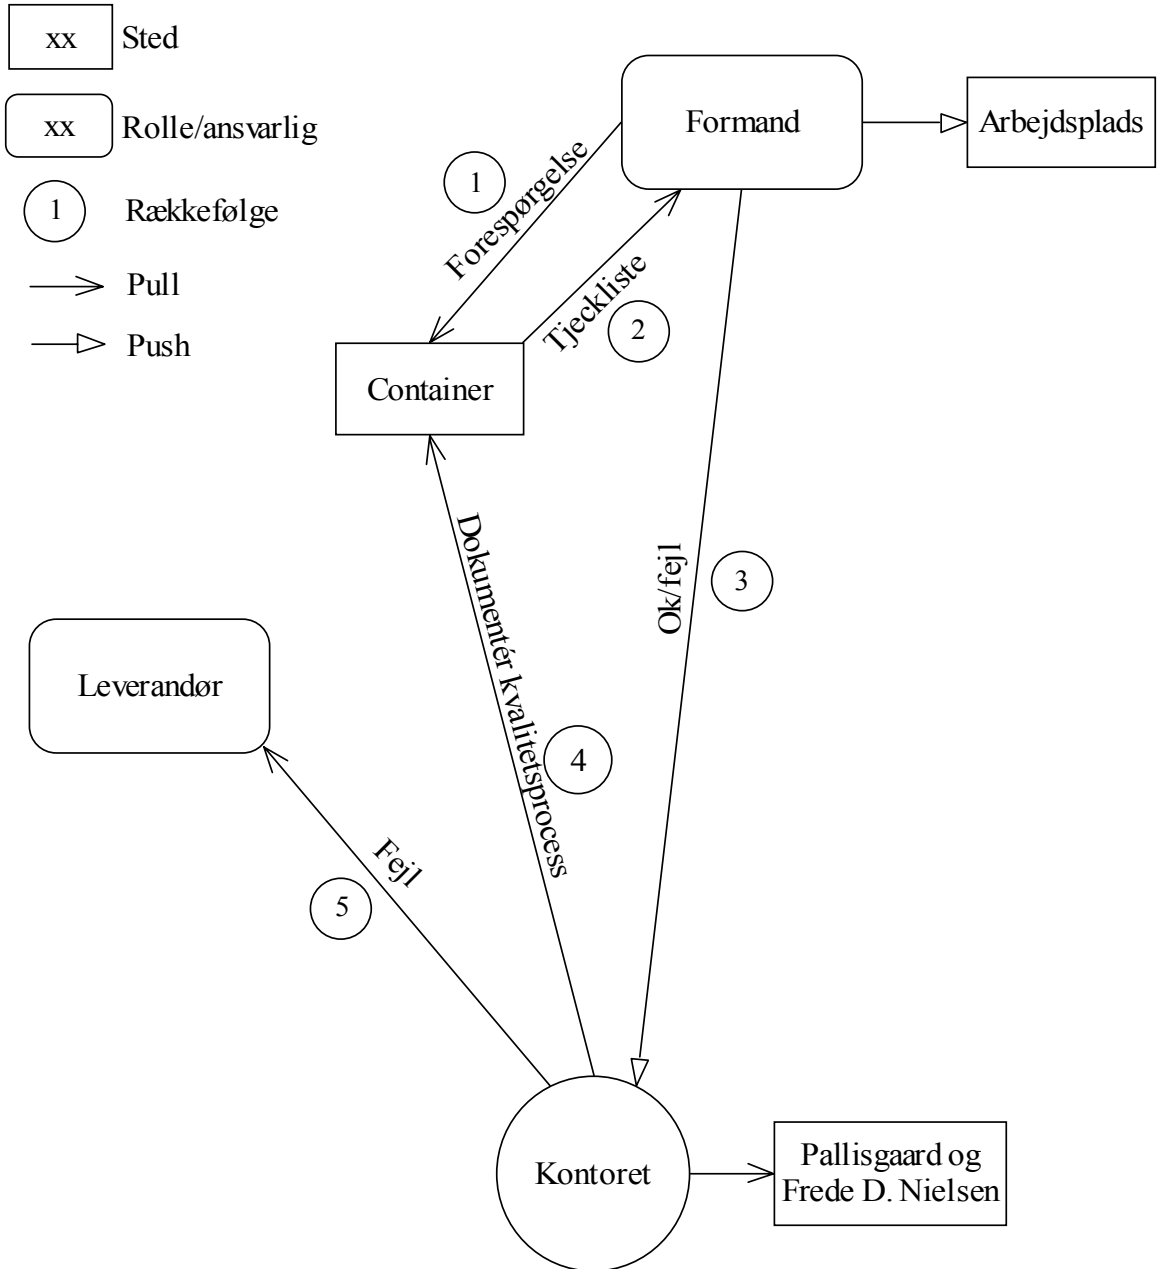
xx Sted

xx Rolle/ansvarlig

1 Rækkefølge

Pull

Push

Formand

Arbejdsplads

1

Forespørgelse

Tjeckliste

2

Container

Dokumentér kvalitetsprocess

Ok/fejl

3

Leverandør

4

Fejl

5

Kontoret

Pallisgaard og Frede D. Nielsen